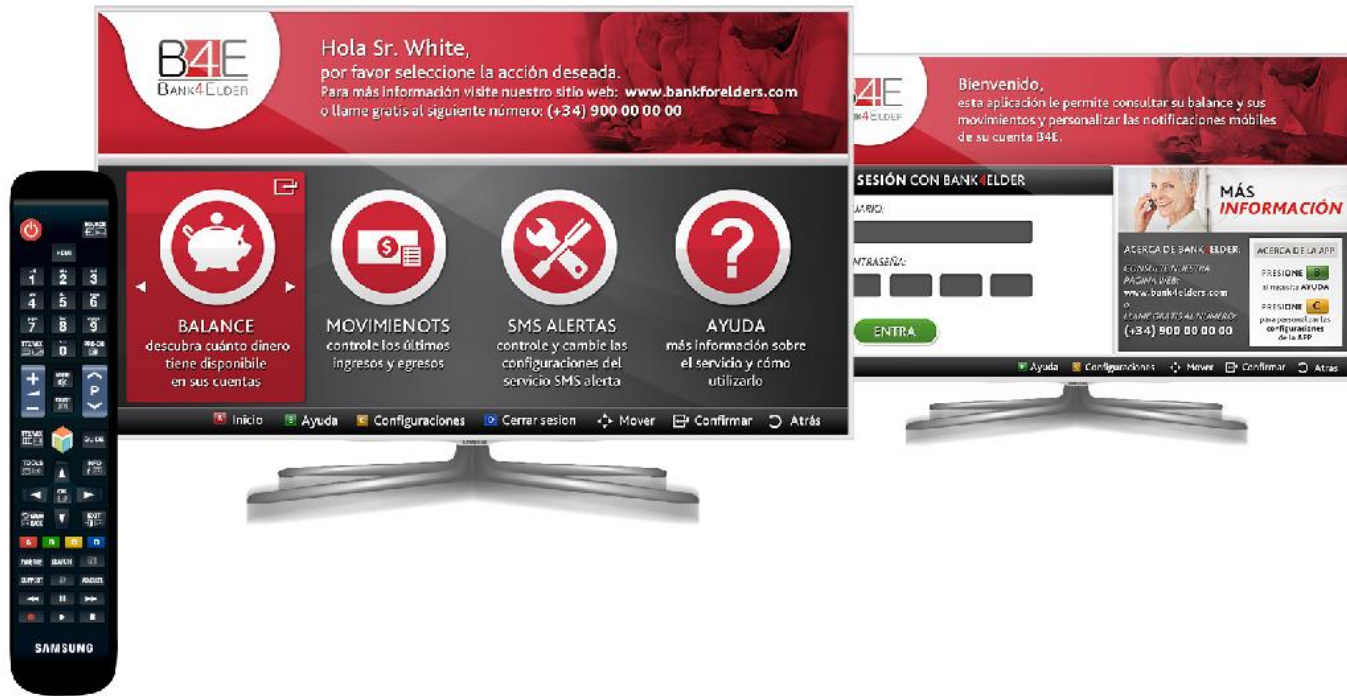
B4E
BANK4ELDER

Hola Sr. White,
por favor seleccione la acción deseada.
Para más información visite nuestro sitio web: www.bankforelders.com
o llame gratis al siguiente número: (+34) 900 00 00 00

BALANCE
descubra cuánto dinero tiene disponible en sus cuentas

MOVIMIENOTS
controle los últimos ingresos y egresos

SMS ALERTAS
controle y cambie las configuraciones del servicio SMS alerta

AYUDA
más información sobre el servicio y cómo utilizarlo

A Inicio B Ayuda C Configuraciones D Cerrar sesion Mover Confirmar Atrás

B4E
BANK4ELDER

Bienvenido,
esta aplicación le permite consultar su balance y sus movimientos y personalizar las notificaciones móbiles de su cuenta B4E.

SESIÓN CON BANK4ELDER
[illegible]UARIO:
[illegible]NTRASEÑA:
ENTRA

MÁS INFORMACIÓN
ACERCA DE BANK4ELDER:
CONSULTE NUESTRA PÁGINA WEB:
www.bank4elders.com
o
LLAME GRATIS AL NÚMERO:
(+34) 900 00 00 00
ACERCA DE LA APP
PRESIONE B
si necesita AYUDA
PRESIONE C
para personalizar las configuraciones de la APP

B Ayuda C Configuraciones Mover Confirmar Atras

SOURCE
SAMSUNG